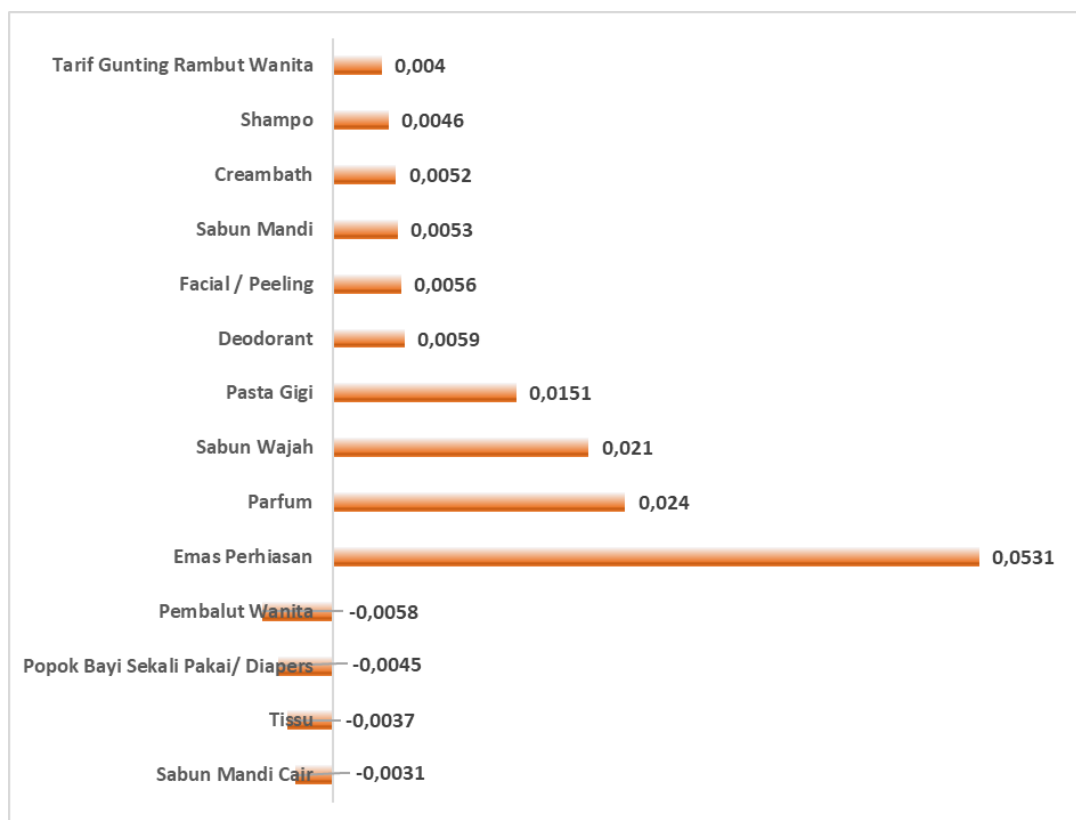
| | |
|---|---|
| Tarif Gunting Rambut Wanita | 0,004 |
| Shampo | 0,0046 |
| Creambath | 0,0052 |
| Sabun Mandi | 0,0053 |
| Facial / Peeling | 0,0056 |
| Deodorant | 0,0059 |
| Pasta Gigi | 0,0151 |
| Sabun Wajah | 0,021 |
| Parfum | 0,024 |
| Emas Perhiasan | 0,0531 |
| Pembalut Wanita | -0,0058 |
| Popok Bayi Sekali Pakai/ Diapers | -0,0045 |
| Tissu | -0,0037 |
| Sabun Mandi Cair | -0,0031 |